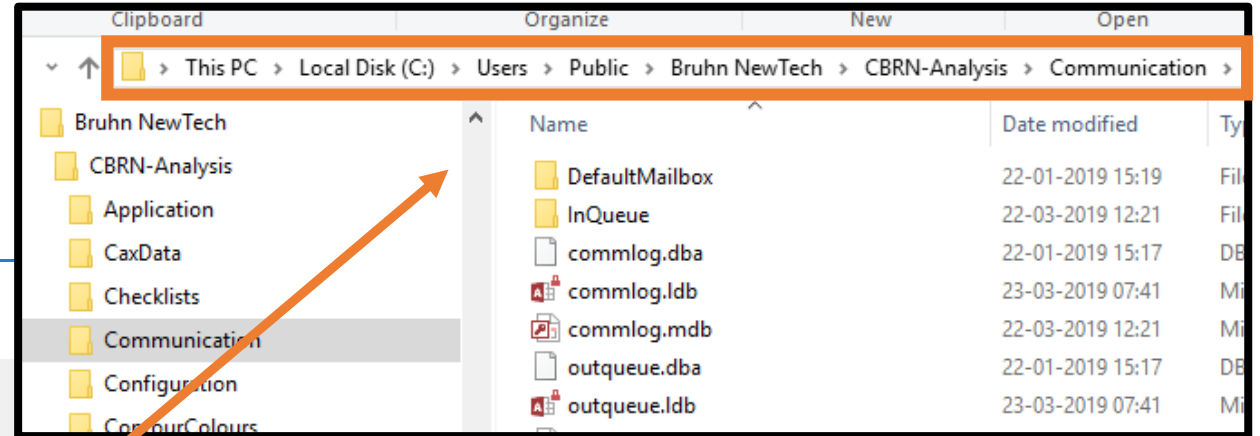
Clipboard Organize New Open

> This PC > Local Disk (C:) > Users > Public > Bruhn NewTech > CBRN-Analysis > Communication >

Bruhn NewTech
CBRN-Analysis
Application
CaxData
Checklists
Communication
Configuration
ContourColours

| Name | Date modified | Ty |
|---|---|---|
| DefaultMailbox | 22-01-2019 15:19 | Fil |
| InQueue | 22-03-2019 12:21 | Fil |
| commlog.dba | 22-01-2019 15:17 | DE |
| commlog.ldb | 23-03-2019 07:41 | Mi |
| commlog.mdb | 22-03-2019 12:21 | Mi |
| outqueue.dba | 22-01-2019 15:17 | DE |
| outqueue.ldb | 23-03-2019 07:41 | Mi |